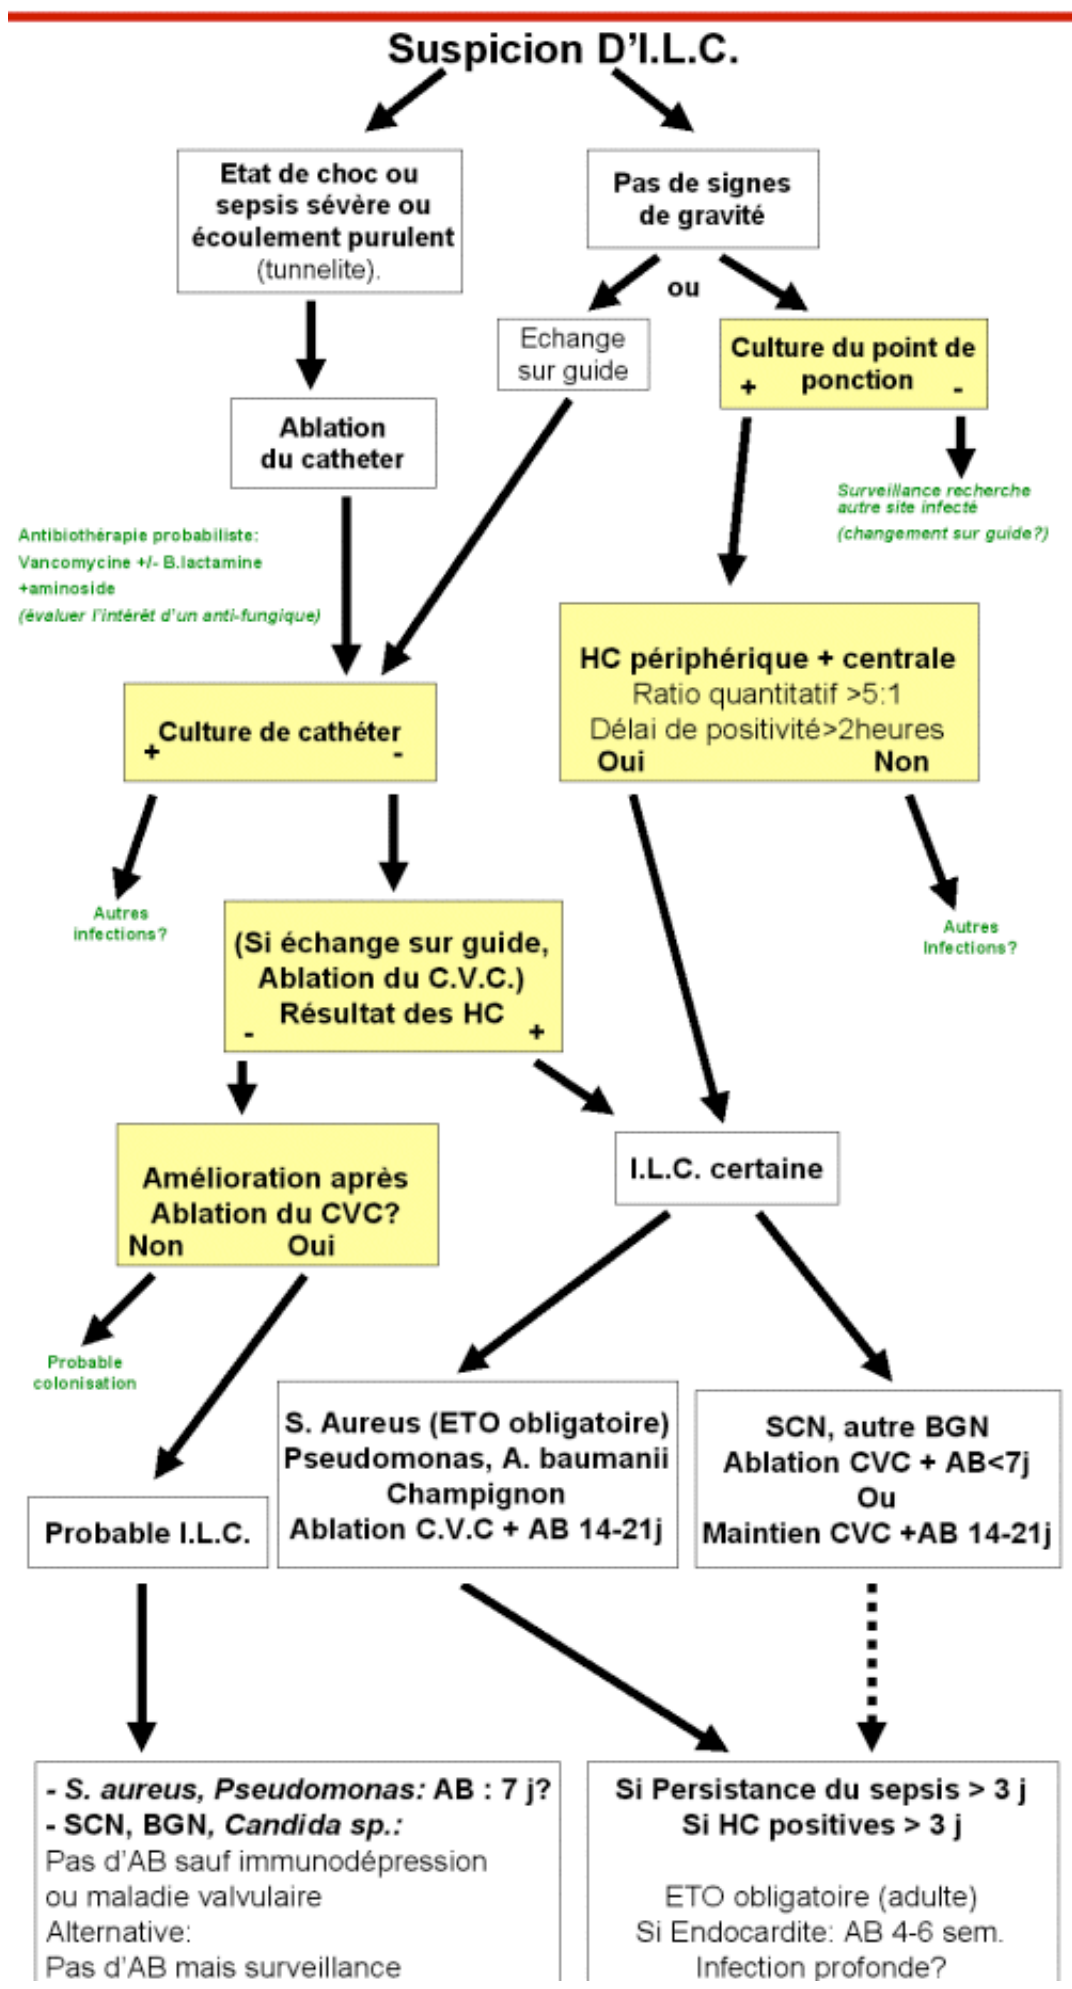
Suspicion D'I.L.C.

Etat de choc ou sepsis sévère ou écoulement purulent (tunnelite).

Pas de signes de gravité

ou

Echange sur guide

Culture du point de ponction
+ -

Ablation du catheter

Surveillance recherche autre site infecté
(changement sur guide?)

Antibiothérapie probabiliste:
Vancomycine +/- B.lactamine +aminoside
(évaluer l'intérêt d'un anti-fungique)

Culture de cathéter
+ -

HC périphérique + centrale
Ratio quantitatif >5:1
Délai de positivité>2heures
Oui Non

Autres infections?

(Si échange sur guide, Ablation du C.V.C.)
Résultat des HC
- +

Autres Infections?

Amélioration après Ablation du CVC?
Non Oui

I.L.C. certaine

Probable colonisation

S. Aureus (ETO obligatoire)
Pseudomonas, A. baumanii
Champignon
Ablation C.V.C + AB 14-21j

SCN, autre BGN
Ablation CVC + AB<7j
Ou
Maintien CVC +AB 14-21j

Probable I.L.C.

- *S. aureus, Pseudomonas:* AB : 7 j?
- SCN, BGN, *Candida sp.:*
Pas d'AB sauf immunodépression ou maladie valvulaire
Alternative:
Pas d'AB mais surveillance

Si Persistance du sepsis > 3 j
Si HC positives > 3 j

ETO obligatoire (adulte)
Si Endocardite: AB 4-6 sem.
Infection profonde?